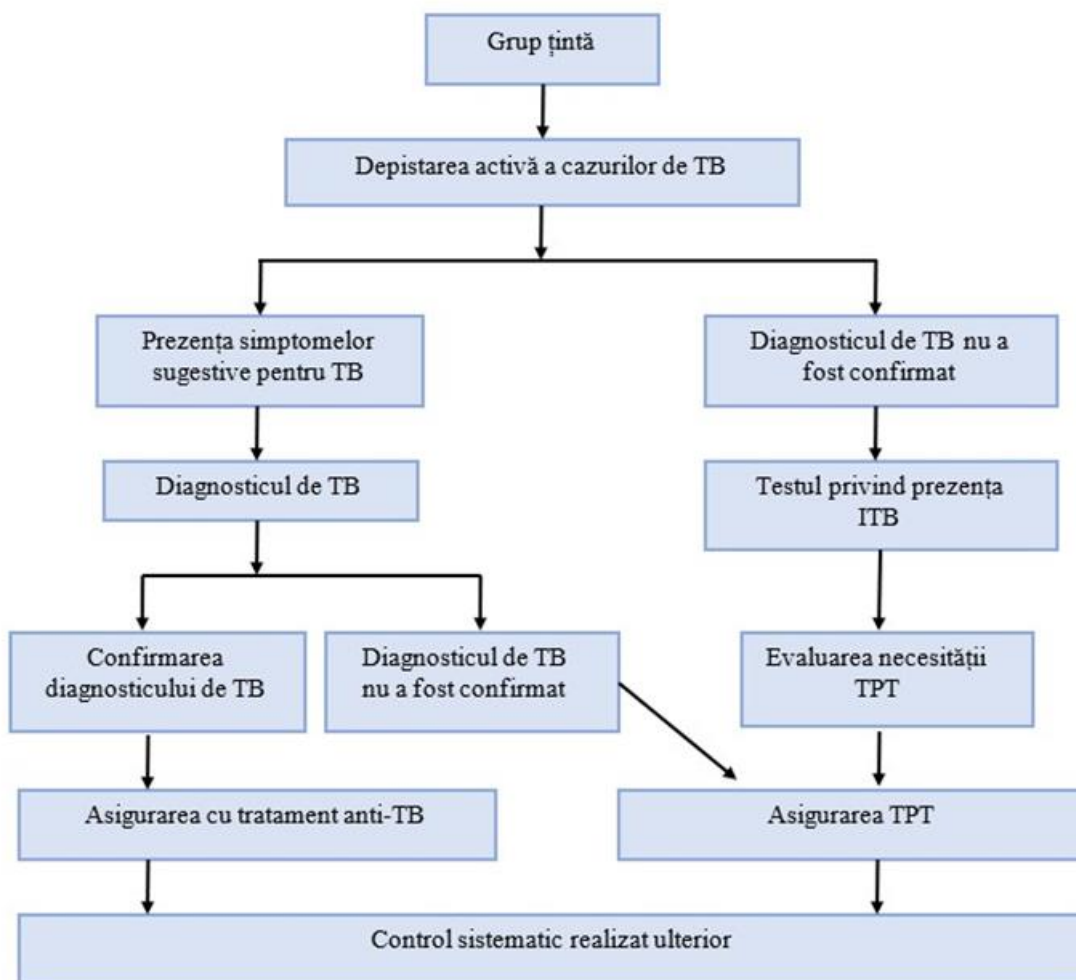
Grup țintă

Depistarea activă a cazurilor de TB

Prezența simptomelor sugestive pentru TB

Diagnosticul de TB nu a fost confirmat

Diagnosticul de TB

Testul privind prezența ITB

Confirmarea diagnosticului de TB

Diagnosticul de TB nu a fost confirmat

Evaluarea necesității TPT

Asigurarea cu tratament anti-TB

Asigurarea TPT

Control sistematic realizat ulterior